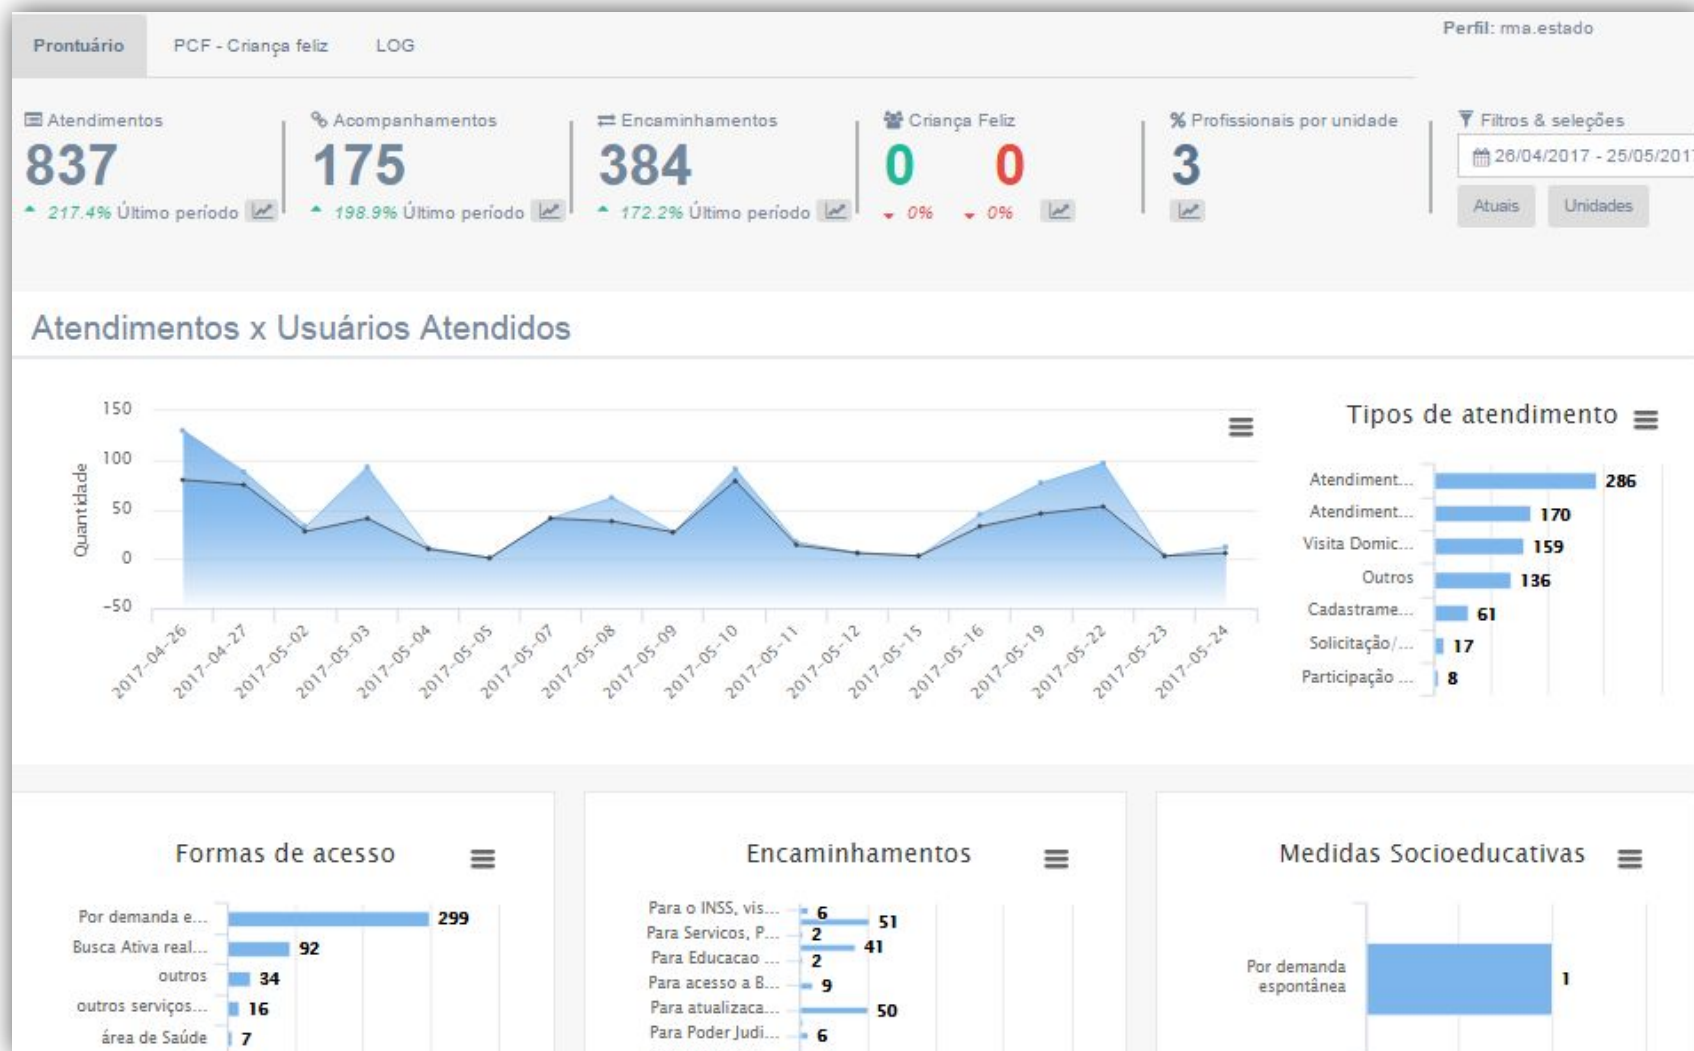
Prontuário PCF - Criança feliz LOG

Perfil: rma.estado

Atendimentos
837
217.4% Último período

Acompanhamentos
175
198.9% Último período

Encaminhamentos
384
172.2% Último período

Criança Feliz
0 0
0% 0%

Profissionais por unidade
3

Filtros & seleções
26/04/2017 - 25/05/201
Atuais Unidades

Atendimentos x Usuários Atendidos

150
100
50
0
-50
Quantidade

2017-04-26 2017-04-27 2017-05-02 2017-05-03 2017-05-04 2017-05-05 2017-05-07 2017-05-08 2017-05-09 2017-05-10 2017-05-11 2017-05-12 2017-05-15 2017-05-16 2017-05-19 2017-05-22 2017-05-23 2017-05-24

Tipos de atendimento

| | |
|---|---|
| Atendiment... | 286 |
| Atendiment... | 170 |
| Visita Domic... | 159 |
| Outros | 136 |
| Cadastrame... | 61 |
| Solicitação/... | 17 |
| Participação ... | 8 |

Formas de acesso

| | |
|---|---|
| Por demanda e... | 299 |
| Busca Ativa real... | 92 |
| outros | 34 |
| outros serviços... | 16 |
| área de Saúde | 7 |

Encaminhamentos

| | | |
|---|---|---|
| Para o INSS, vis... | 6 | 51 |
| Para Servicos, P... | 2 | 41 |
| Para Educacao ... | 2 | |
| Para acesso a B... | 9 | |
| Para atualizaca... | 50 | |
| Para Poder Judi... | 6 | |

Medidas Socioeducativas

| | |
|---|---|
| Por demanda espontânea | 1 |